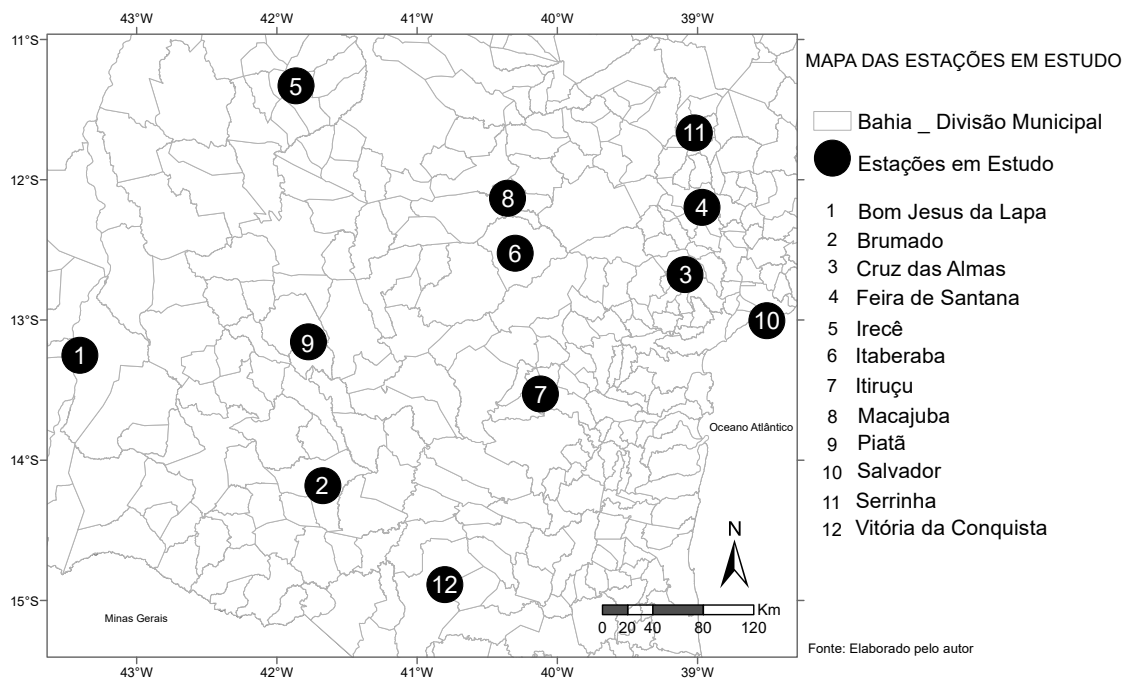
43°W 42°W 41°W 40°W 39°W

11°S
12°S
13°S
14°S
15°S

5
11
8
4
6
3
10
1
9
7
2
12

Oceano Atlântico

Minas Gerais

N

Km
0 20 40 80 120

43°W 42°W 41°W 40°W 39°W

MAPA DAS ESTAÇÕES EM ESTUDO

Bahia _ Divisão Municipal

Estações em Estudo

1 Bom Jesus da Lapa
2 Brumado
3 Cruz das Almas
4 Feira de Santana
5 Irecê
6 Itaberaba
7 Itiruçu
8 Macajuba
9 Piatã
10 Salvador
11 Serrinha
12 Vitória da Conquista

Fonte: Elaborado pelo autor